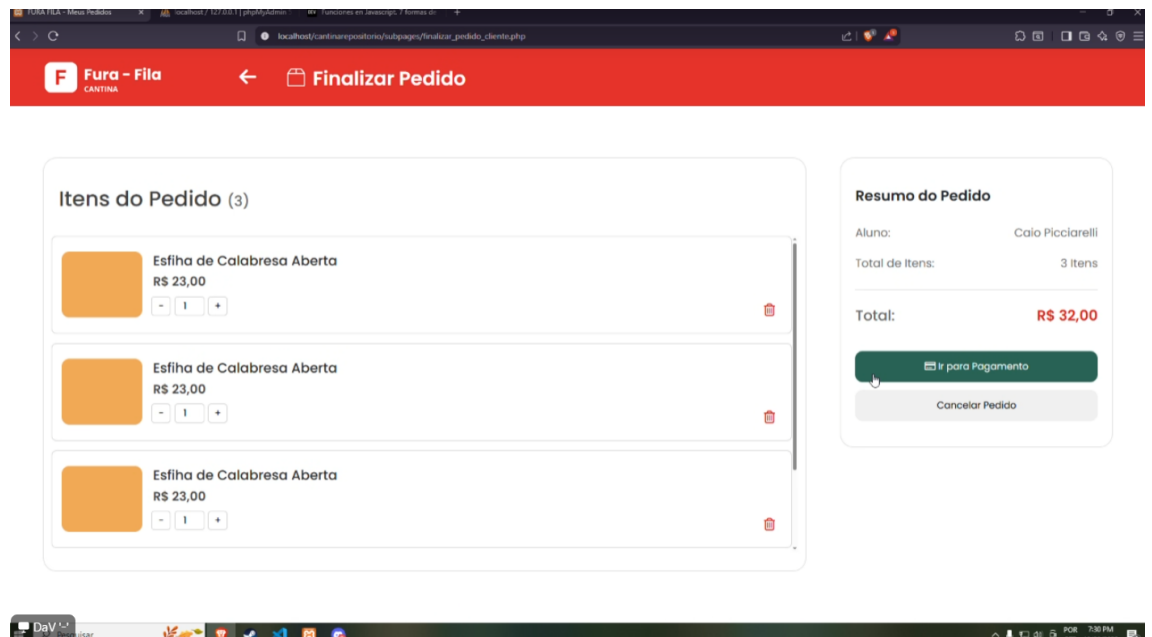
FURA FILA - Meus Pedidos × localhost / 127.0.0.1 | phpMyAdmin Funciones en Javascript: 7 formas de +

localhost/cantinarepositorio/subpages/finalizar_pedido_cliente.php

F Fura - Fila CANTINA

← Finalizar Pedido

Itens do Pedido (3)

Esfiha de Calabresa Aberta
R$ 23,00
- 1 +

Esfiha de Calabresa Aberta
R$ 23,00
- 1 +

Esfiha de Calabresa Aberta
R$ 23,00
- 1 +

Resumo do Pedido

Aluno: Caio Picciarelli

Total de Itens: 3 Itens

Total: R$ 32,00

Ir para Pagamento

Cancelar Pedido

DaV

POR 7:30 PM